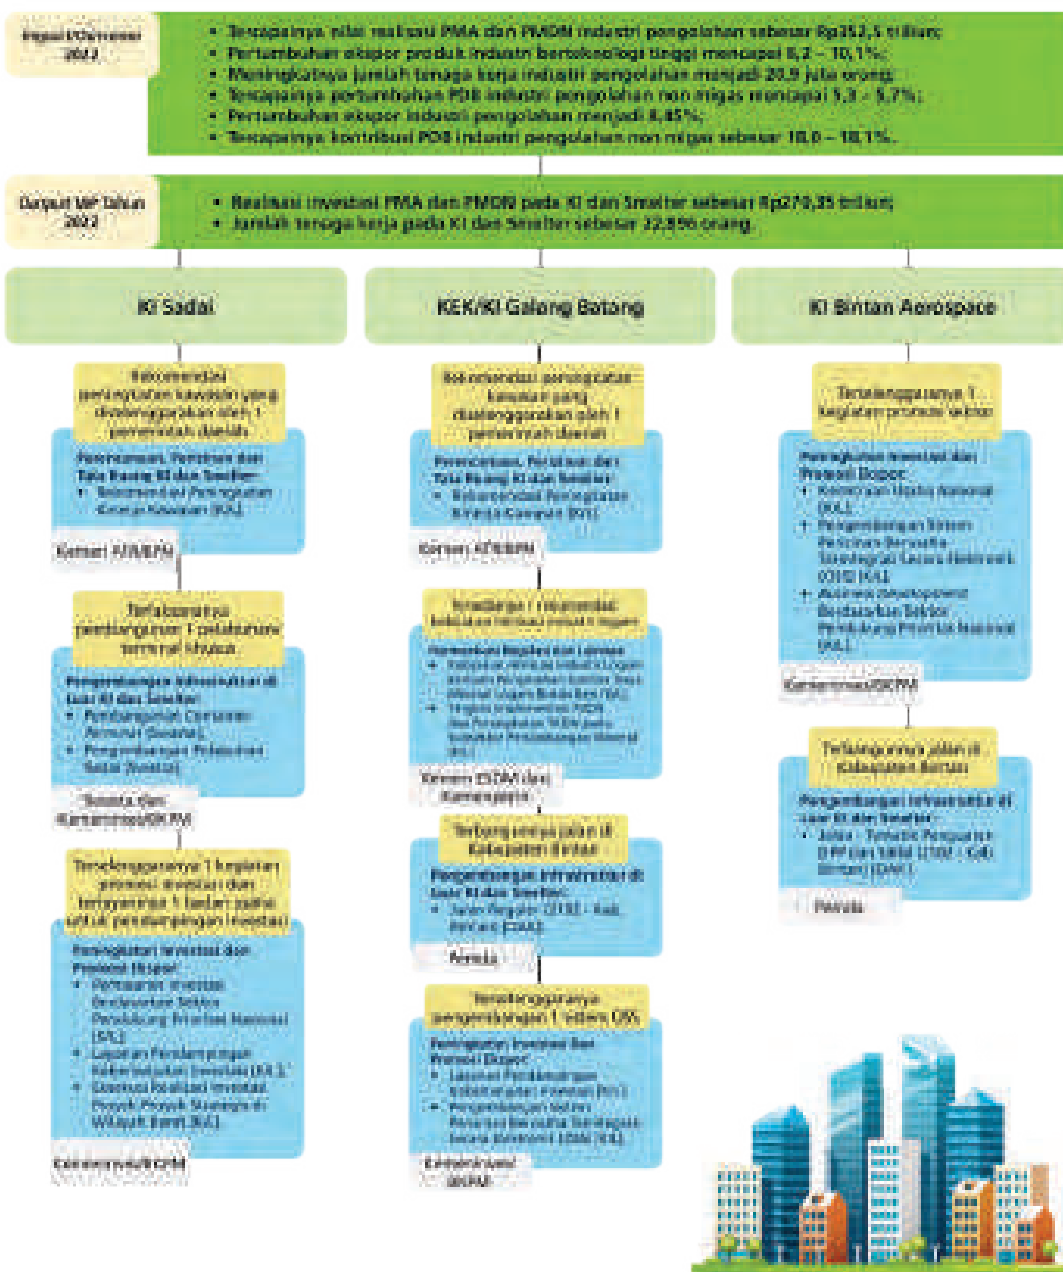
Impact/Outcome 2022

• Tercapainya nilai realisasi PMA dan PMDN industri pengolahan sebesar Rp352,5 triliun;
• Pertumbuhan ekspor produk industri berteknologi tinggi mencapai 8,2 – 10,1%;
• Meningkatnya jumlah tenaga kerja industri pengolahan menjadi 20,9 juta orang;
• Tercapainya pertumbuhan PDB industri pengolahan non migas mencapai 5,3 – 5,7%;
• Pertumbuhan ekspor industri pengolahan menjadi 8,85%;
• Tercapainya kontribusi PDB industri pengolahan non migas sebesar 18,0 – 18,1%.

Output MP Tahun 2022

• Realisasi investasi PMA dan PMDN pada KI dan Smelter sebesar Rp270,35 triliun;
• Jumlah tenaga kerja pada KI dan Smelter sebesar 22.896 orang

KI Sadai

Rekomendasi peningkatan kawasan yang diselenggarakan oleh 1 pemerintah daerah

Perencanaan, Perizinan dan Tata Ruang KI dan Smelter:
• Rekomendasi Peningkatan Kinerja Kawasan (KL)

Kemen ATR/BPN

Terlaksananya pembangunan 1 pelabuhan terminal khusus

Pengembangan Infrastruktur di luar KI dan Smelter:
• Pembangunan Dermaga Terminal Khusus
• Pengembangan Pelabuhan Sadai (Investasi)

Swasta dan Kementerian/BKPM

Terselenggaranya 1 kegiatan promosi investasi dan terbentuknya 1 badan usaha untuk pendampingan investasi

Peningkatan Investasi dan Promosi Ekspor:
• Pemasaran Investasi Berdasarkan Sektor Pendukung Prioritas Nasional (SPL)
• Layanan Pendampingan Kemitraan/Fasilitasi Investasi (KL)
• Sinergi Realisasi Investasi Proyek-Proyek Strategis di Wilayah Barat (KL)

Kementerian/BKPM

KEK/KI Galang Batang

Rekomendasi peningkatan kawasan yang diselenggarakan oleh 1 pemerintah daerah

Perencanaan, Perizinan dan Tata Ruang KI dan Smelter:
• Rekomendasi Peningkatan Kinerja Kawasan (KL)

Kemen ATR/BPN

Tersedianya 1 rekomendasi kebijakan hilirisasi industri mineral

Pemenuhan Regulasi dan Lainnya:
• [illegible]
• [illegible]

Kemen ESDM dan Kemenperin

Terbangunnya jalan di Kabupaten Bintan

Pengembangan Infrastruktur di luar KI dan Smelter:
• Jalan Angkut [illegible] - Kab. Bintan (DAK)

Pemda

Terselenggaranya pengembangan 1 sistem OSS

Peningkatan Investasi dan Promosi Ekspor:
• Layanan Pendampingan Kemitraan/Fasilitasi Investasi (KL)
• Pengembangan Sistem Perizinan Berusaha Terintegrasi Secara Elektronik (OSS) (KL)

Kementerian/BKPM

KI Bintan Aerospace

Terselenggaranya 1 kegiatan promosi sektor

Peningkatan Investasi dan Promosi Ekspor:
• Kemitraan Usaha Nasional (KL)
• Pengembangan Sistem Perizinan Berusaha Terintegrasi Secara Elektronik (OSS) (KL)
• Business Development Berdasarkan Sektor Pendukung Prioritas Nasional (KL)

Kementerian/BKPM

Terbangunnya jalan di Kabupaten Bintan

Pengembangan Infrastruktur di luar KI dan Smelter:
• Jalan - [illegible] (DAK)

Pemda